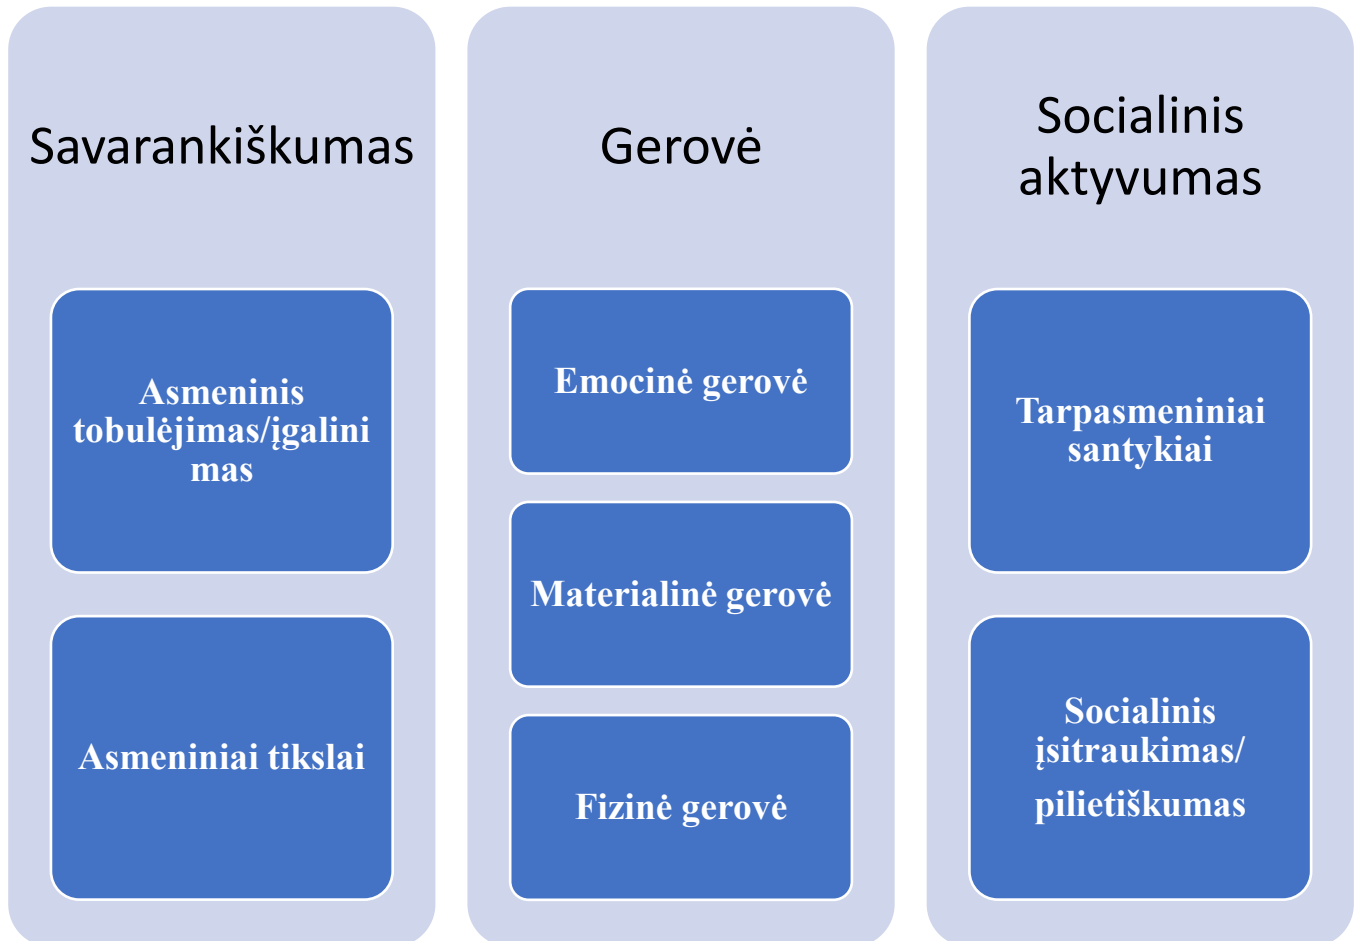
Savarankiškumas

Asmeninis tobulėjimas/įgalinimas

Asmeniniai tikslai

Gerovė

Emocinė gerovė

Materialinė gerovė

Fizinė gerovė

Socialinis aktyvumas

Tarpasmeniniai santykiai

Socialinis įsitraukimas/ pilietiškumas